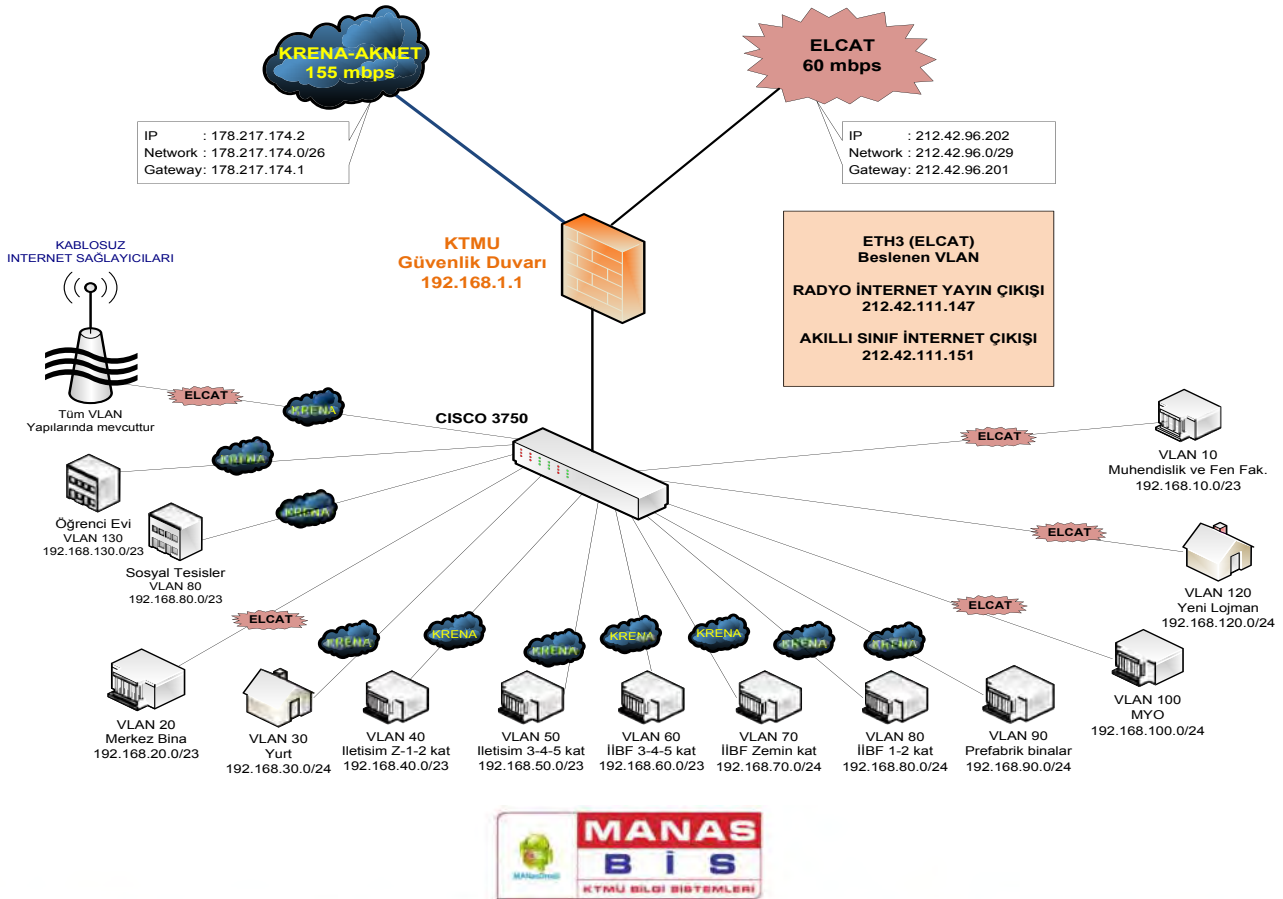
KRENA-AKNET
155 mbps

IP : 178.217.174.2
Network : 178.217.174.0/26
Gateway: 178.217.174.1

ELCAT
60 mbps

IP : 212.42.96.202
Network : 212.42.96.0/29
Gateway: 212.42.96.201

KTMU
Güvenlik Duvarı
192.168.1.1

ETH3 (ELCAT)
Beslenen VLAN

RADYO İNTERNET YAYIN ÇIKIŞI
212.42.111.147

AKILLI SINIF İNTERNET ÇIKIŞI
212.42.111.151

KABLOSUZ
INTERNET SAGLAYICILARI

Tüm VLAN
Yapılarında mevcuttur

ELCAT
KRENA

CISCO 3750

KRENA
Öğrenci Evi
VLAN 130
192.168.130.0/23

KRENA
Sosyal Tesisler
VLAN 80
192.168.80.0/23

ELCAT
VLAN 10
Muhendislik ve Fen Fak.
192.168.10.0/23

ELCAT
VLAN 120
Yeni Lojman
192.168.120.0/24

ELCAT
VLAN 100
MYO
192.168.100.0/24

ELCAT
VLAN 20
Merkez Bina
192.168.20.0/23

KRENA
VLAN 30
Yurt
192.168.30.0/24

KRENA
VLAN 40
Iletisim Z-1-2 kat
192.168.40.0/23

KRENA
VLAN 50
Iletisim 3-4-5 kat
192.168.50.0/23

KRENA
VLAN 60
İİBF 3-4-5 kat
192.168.60.0/23

KRENA
VLAN 70
İİBF Zemin kat
192.168.70.0/24

KRENA
VLAN 80
İİBF 1-2 kat
192.168.80.0/24

KRENA
VLAN 90
Prefabrik binalar
192.168.90.0/24

MANAS
BİS
KTMÜ BİLGİ SİSTEMLERİ
MANasDroid